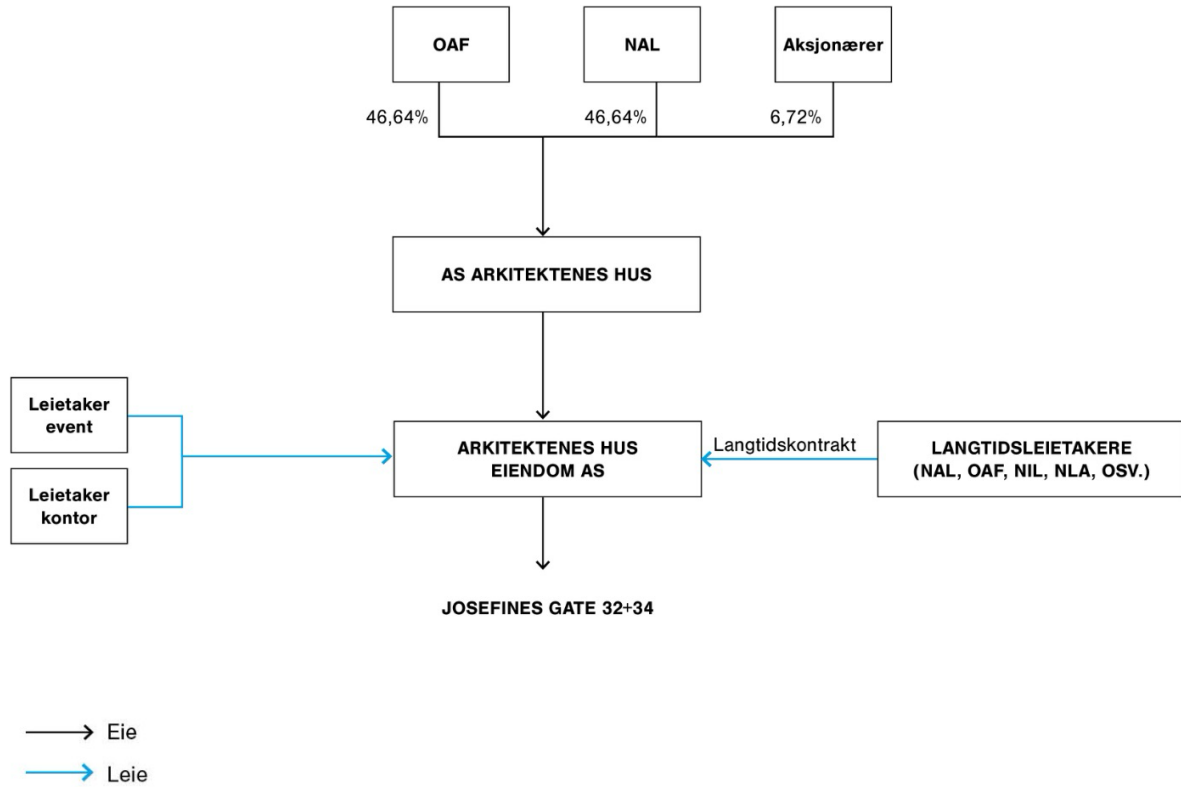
OAF

NAL

Aksjonærer

46,64%

46,64%

6,72%

AS ARKITEKTENES HUS

Leietaker event

Leietaker kontor

ARKITEKTENES HUS EIENDOM AS

Langtidskontrakt

LANGTIDSLEIETAKERE (NAL, OAF, NIL, NLA, OSV.)

JOSEFINES GATE 32+34

Eie

Leie